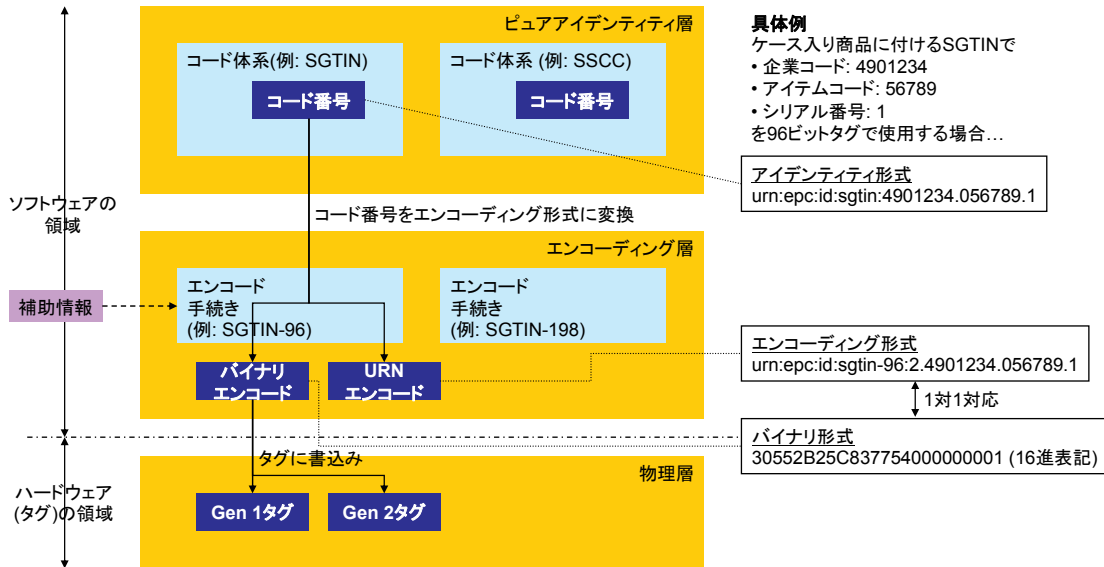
ピュアアイデンティティ層

コード体系(例: SGTIN)

コード番号

コード体系 (例: SSCC)

コード番号

具体例
ケース入り商品に付けるSGTINで
• 企業コード: 4901234
• アイテムコード: 56789
• シリアル番号: 1
を96ビットタグで使用する場合…

アイデンティティ形式
urn:epc:id:sgtin:4901234.056789.1

ソフトウェアの領域

コード番号をエンコーディング形式に変換

エンコーディング層

補助情報

エンコード
手続き
(例: SGTIN-96)

エンコード
手続き
(例: SGTIN-198)

エンコーディング形式
urn:epc:id:sgtin-96:2.4901234.056789.1

バイナリ
エンコード

URN
エンコード

1対1対応

バイナリ形式
30552B25C837754000000001 (16進表記)

タグに書込み

ハードウェア
(タグ)の領域

物理層

Gen 1タグ

Gen 2タグ